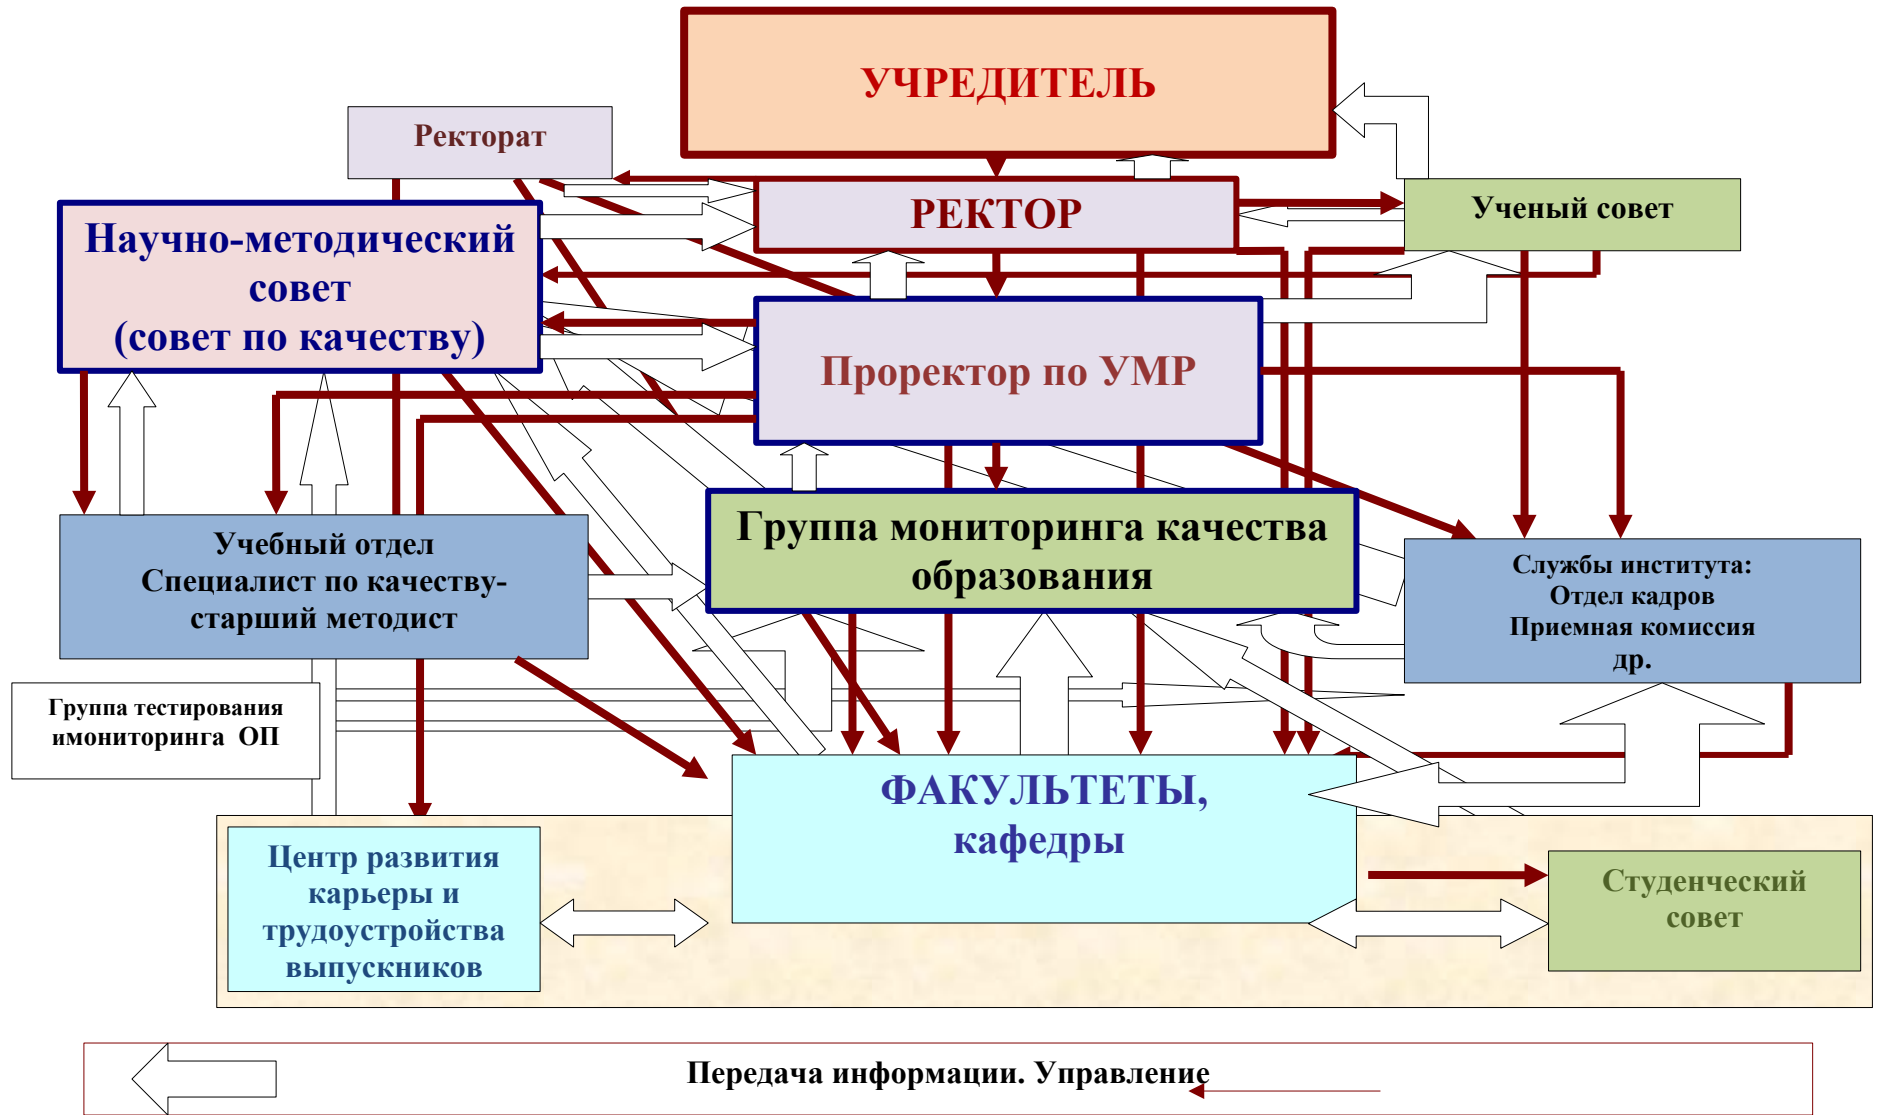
УЧРЕДИТЕЛЬ

Ректорат

РЕКТОР

Ученый совет

Научно-методический совет (совет по качеству)

Проректор по УМР

Учебный отдел Специалист по качеству-старший методист

Группа мониторинга качества образования

Службы института: Отдел кадров Приемная комиссия др.

Группа тестирования имониторинга ОП

ФАКУЛЬТЕТЫ, кафедры

Центр развития карьеры и трудоустройства выпускников

Студенческий совет

Передача информации. Управление